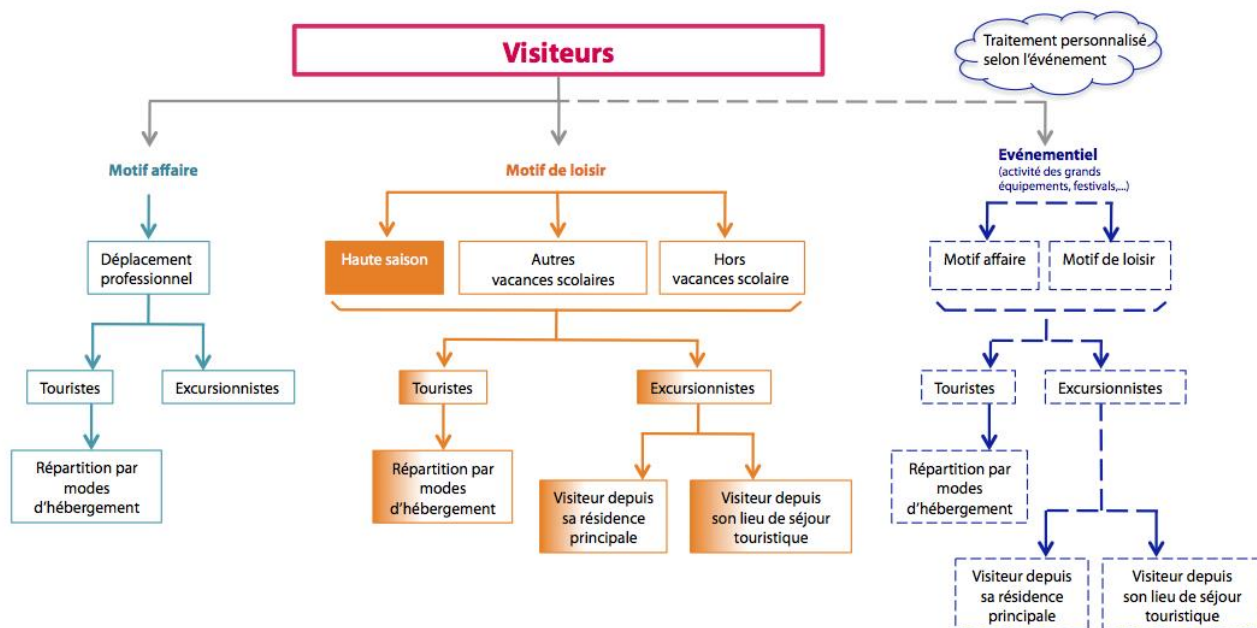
Visiteurs

Traitement personnalisé selon l'événement

Motif affaire

Déplacement professionnel

Touristes

Excursionnistes

Répartition par modes d'hébergement

Motif de loisir

Haute saison

Autres vacances scolaires

Hors vacances scolaire

Touristes

Excursionnistes

Répartition par modes d'hébergement

Visiteur depuis sa résidence principale

Visiteur depuis son lieu de séjour touristique

Evénementiel
(activité des grands équipements, festivals,...)

Motif affaire

Motif de loisir

Touristes

Excursionnistes

Répartition par modes d'hébergement

Visiteur depuis sa résidence principale

Visiteur depuis son lieu de séjour touristique